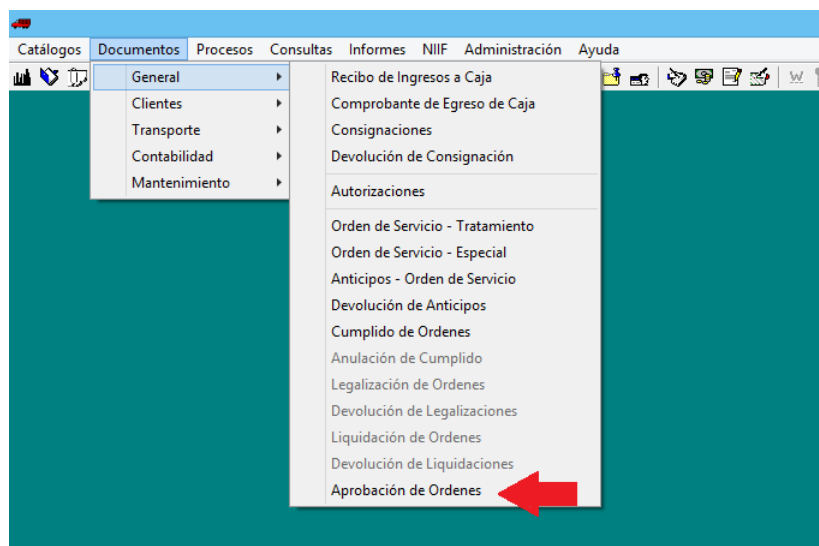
Catálogos Documentos Procesos Consultas Informes NIIF Administración Ayuda

General
Clientes
Transporte
Contabilidad
Mantenimiento

Recibo de Ingresos a Caja
Comprobante de Egreso de Caja
Consignaciones
Devolución de Consignación
Autorizaciones
Orden de Servicio - Tratamiento
Orden de Servicio - Especial
Anticipos - Orden de Servicio
Devolución de Anticipos
Cumplido de Ordenes
Anulación de Cumplido
Legalización de Ordenes
Devolución de Legalizaciones
Liquidación de Ordenes
Devolución de Liquidaciones
Aprobación de Ordenes